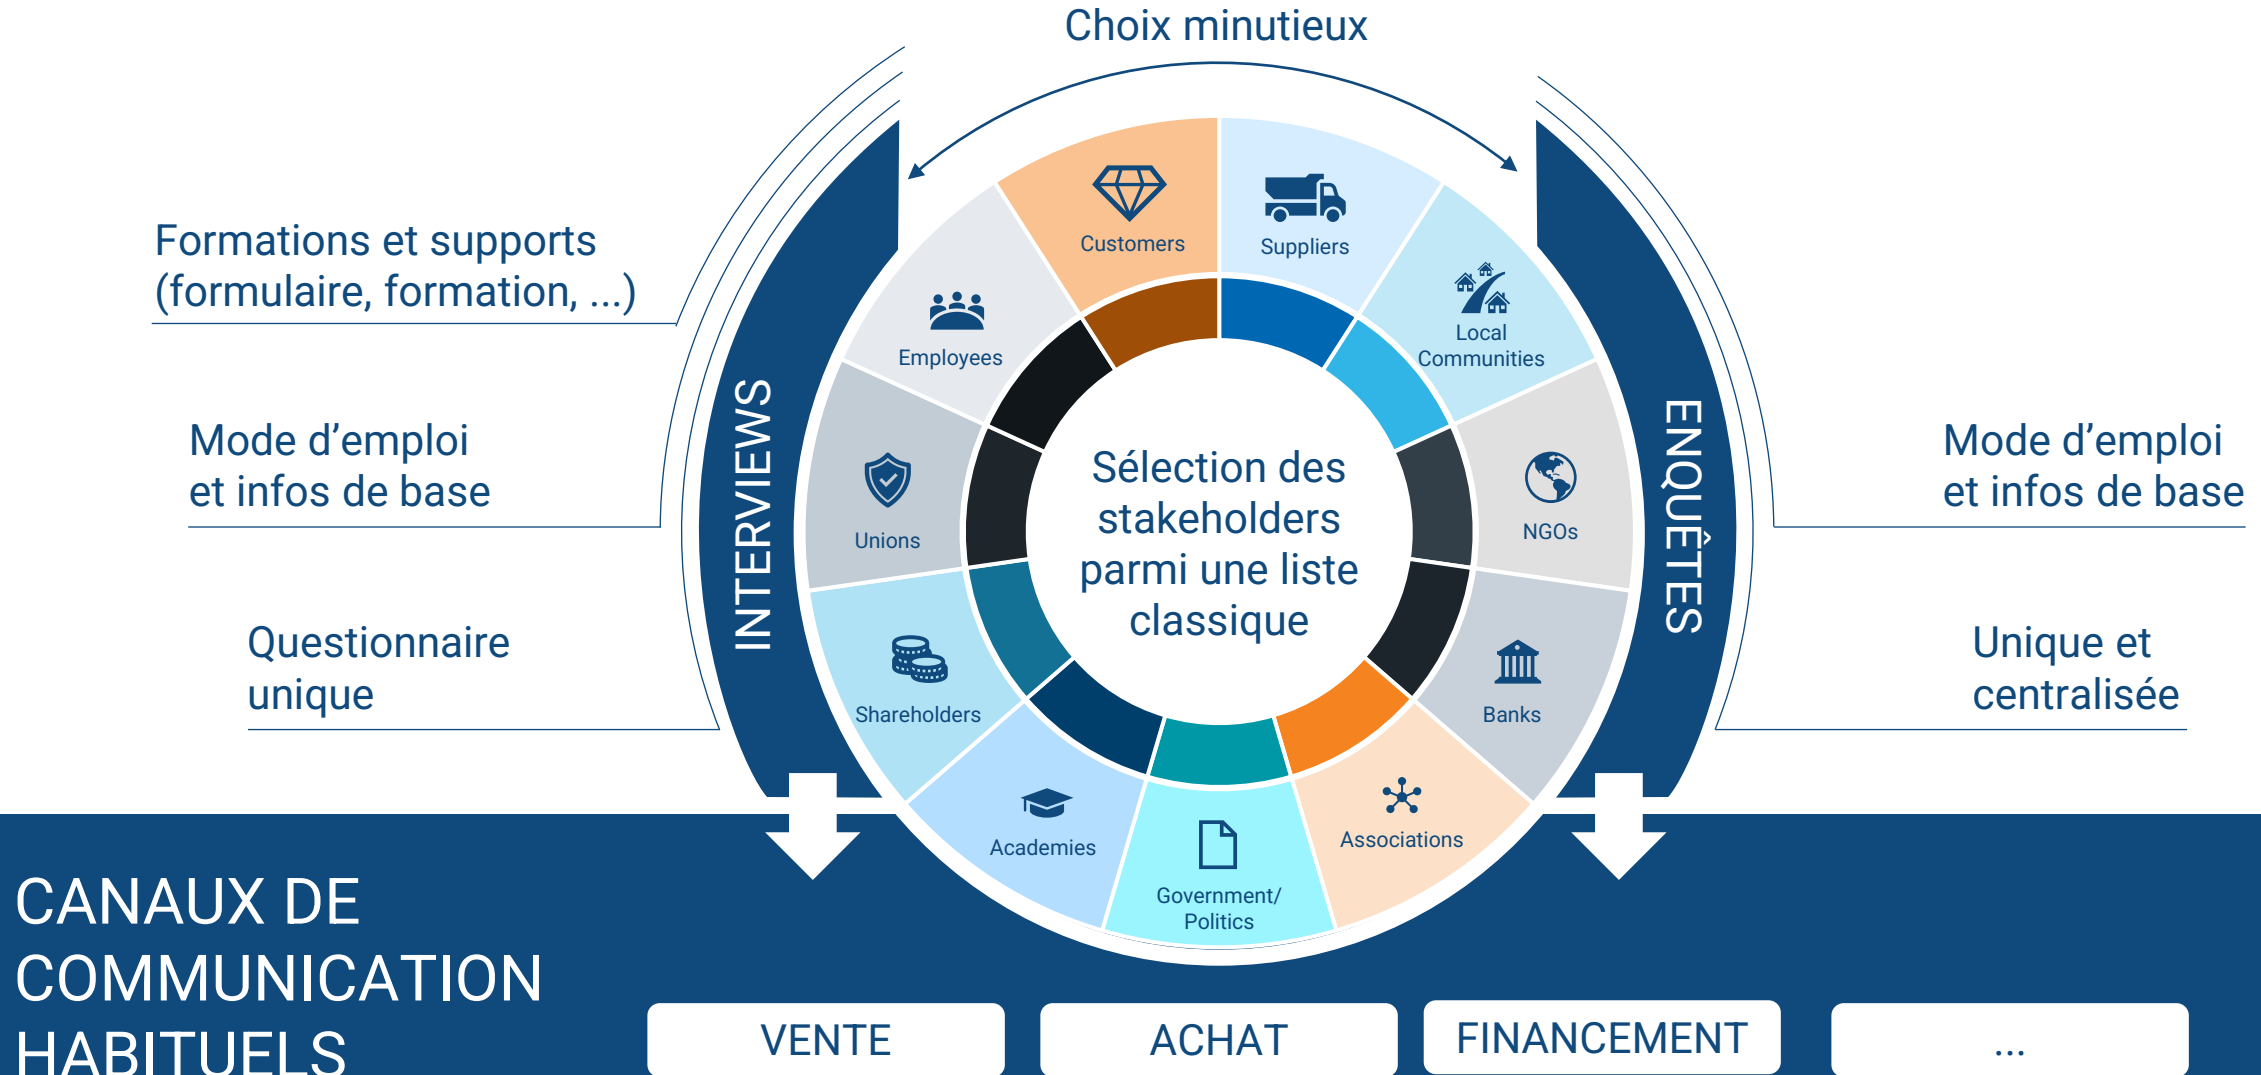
Choix minutieux

Formations et supports (formulaire, formation, ...)

Mode d'emploi et infos de base

Questionnaire unique

INTERVIEWS

Customers

Suppliers

Local Communities

Employees

Unions

NGOs

Sélection des stakeholders parmi une liste classique

Shareholders

Banks

Academies

Government/ Politics

Associations

ENQUÊTES

Mode d'emploi et infos de base

Unique et centralisée

CANAUX DE COMMUNICATION HABITUELS

VENTE

ACHAT

FINANCEMENT

...